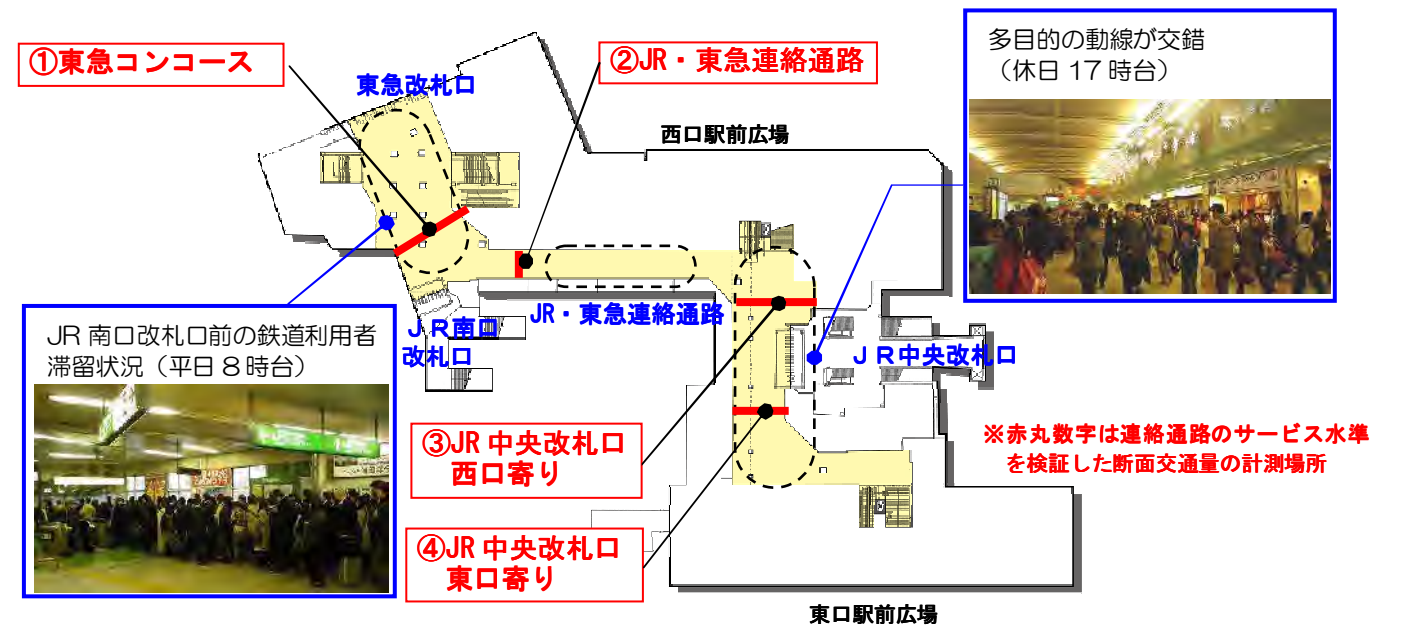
①東急コンコース

東急改札口

②JR・東急連絡通路

多目的の動線が交錯
（休日 17 時台）

西口駅前広場

JR・東急連絡通路

ＪＲ南口改札口

JR 南口改札口前の鉄道利用者滞留状況（平日 8 時台）

ＪＲ中央改札口

③JR 中央改札口
西口寄り

※赤丸数字は連絡通路のサービス水準を検証した断面交通量の計測場所

④JR 中央改札口
東口寄り

東口駅前広場